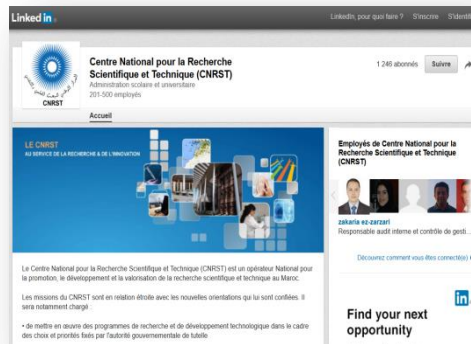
Linked in

LinkedIn, pour quoi faire ? S'inscrire S'identi

CNRST

Centre National pour la Recherche Scientifique et Technique (CNRST)
Administration scolaire et universitaire
201-500 employés

1 246 abonnés Suivre

Accueil

LE CNRST
AU SERVICE DE LA RECHERCHE & DE L'INNOVATION

Employés de Centre National pour la Recherche Scientifique et Technique (CNRST)

zakaria ez-zarzari
Responsable audit interne et contrôle de gesti...

Découvrez comment vous êtes connecté(e)

Le Centre National pour la Recherche Scientifique et Technique (CNRST) est un opérateur National pour la promotion, le développement et la valorisation de la recherche scientifique et technique au Maroc.

Les missions du CNRST sont en relation étroite avec les nouvelles orientations qui lui sont confiées. Il sera notamment chargé :

• de mettre en œuvre des programmes de recherche et de développement technologique dans le cadre des choix et priorités fixés par l'autorité gouvernementale de tutelle.

Find your next opportunity

in